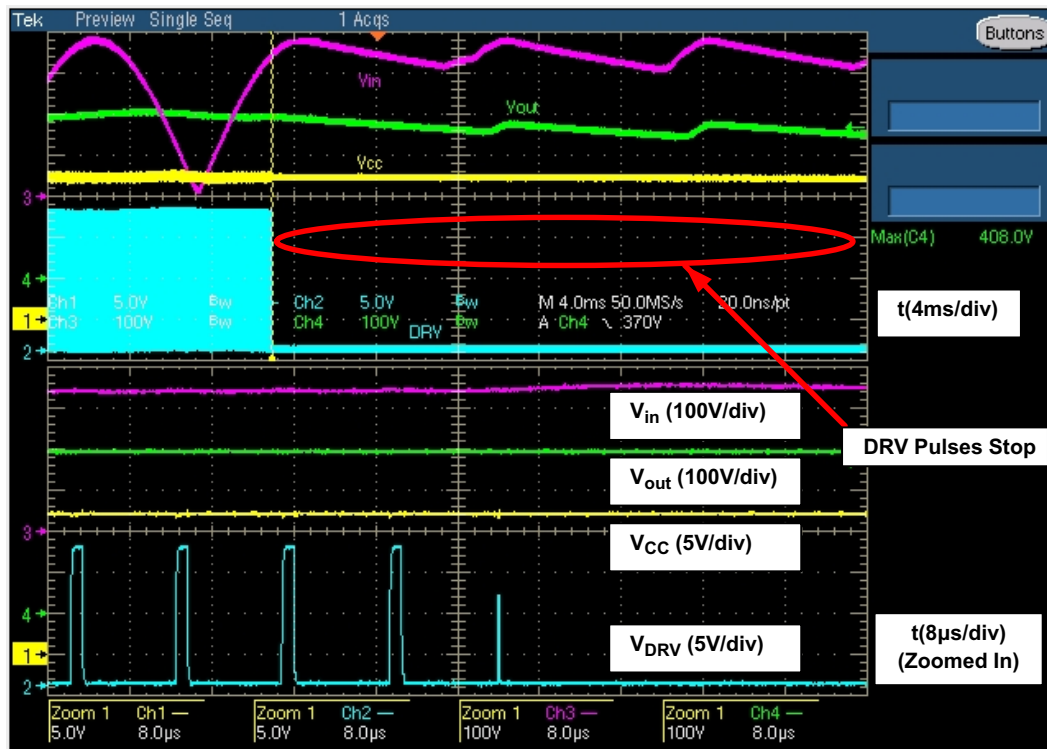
Tek Preview Single Seq 1 Acqs

Buttons

Vin

Vout

Vcc

3

Max(C4) 408.0V

4

Ch1 5.0V Bw Ch2 5.0V Bw M 4.0ms 50.0MS/s 20.0ns/pt

1 Ch3 100V Bw Ch4 100V Bw A Ch4 ↘ 370V

DRV

2

t(4ms/div)

$V_{in}$ (100V/div)

DRV Pulses Stop

$V_{out}$ (100V/div)

3

$V_{CC}$ (5V/div)

4

$V_{DRV}$ (5V/div)

1

2

t(8µs/div)
(Zoomed In)

Zoom 1 Ch1 — 5.0V 8.0µs

Zoom 1 Ch2 — 5.0V 8.0µs

Zoom 1 Ch3 — 100V 8.0µs

Zoom 1 Ch4 — 100V 8.0µs